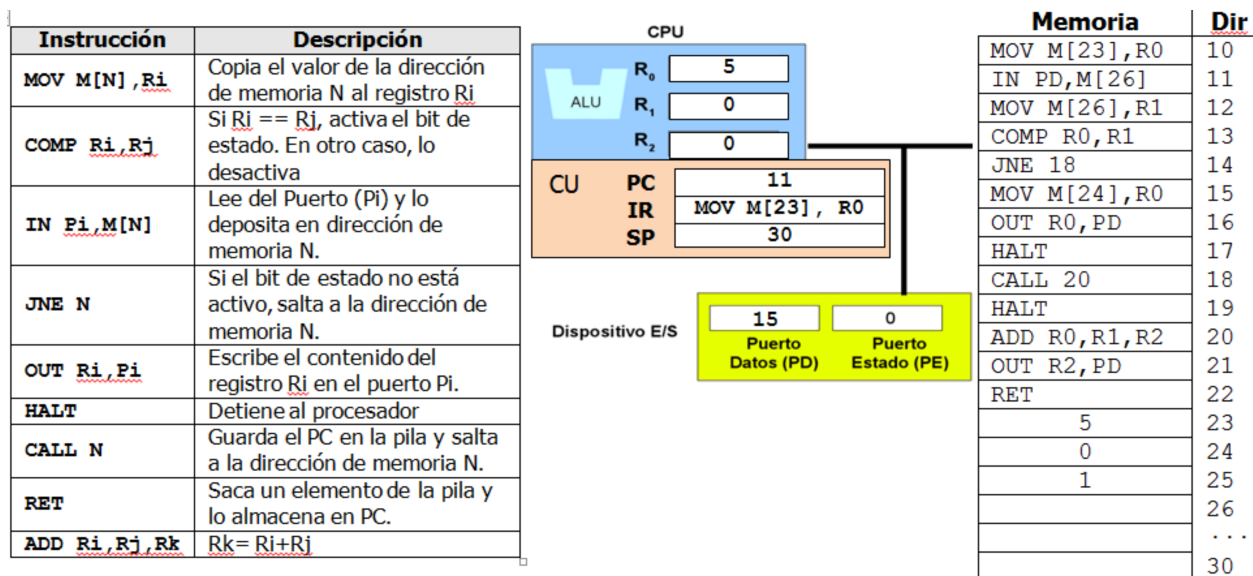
| Instrucción | Descripción |
|---|---|
| MOV M[N],Ri | Copia el valor de la dirección de memoria N al registro Ri |
| COMP Ri,Rj | Si Ri == Rj, activa el bit de estado. En otro caso, lo desactiva |
| IN Pi,M[N] | Lee del Puerto (Pi) y lo deposita en dirección de memoria N. |
| JNE N | Si el bit de estado no está activo, salta a la dirección de memoria N. |
| OUT Ri,Pi | Escribe el contenido del registro Ri en el puerto Pi. |
| HALT | Detiene al procesador |
| CALL N | Guarda el PC en la pila y salta a la dirección de memoria N. |
| RET | Saca un elemento de la pila y lo almacena en PC. |
| ADD Ri,Rj,Rk | Rk= Ri+Rj |

CPU

ALU

$R_0$ 5

$R_1$ 0

$R_2$ 0

CU

PC 11

IR MOV M[23], R0

SP 30

Dispositivo E/S

15 Puerto Datos (PD)

0 Puerto Estado (PE)

| Memoria | Dir |
|---|---|
| MOV M[23],R0 | 10 |
| IN PD,M[26] | 11 |
| MOV M[26],R1 | 12 |
| COMP R0,R1 | 13 |
| JNE 18 | 14 |
| MOV M[24],R0 | 15 |
| OUT R0,PD | 16 |
| HALT | 17 |
| CALL 20 | 18 |
| HALT | 19 |
| ADD R0,R1,R2 | 20 |
| OUT R2,PD | 21 |
| RET | 22 |
| 5 | 23 |
| 0 | 24 |
| 1 | 25 |
|  | 26 |
|  | ... |
|  | 30 |